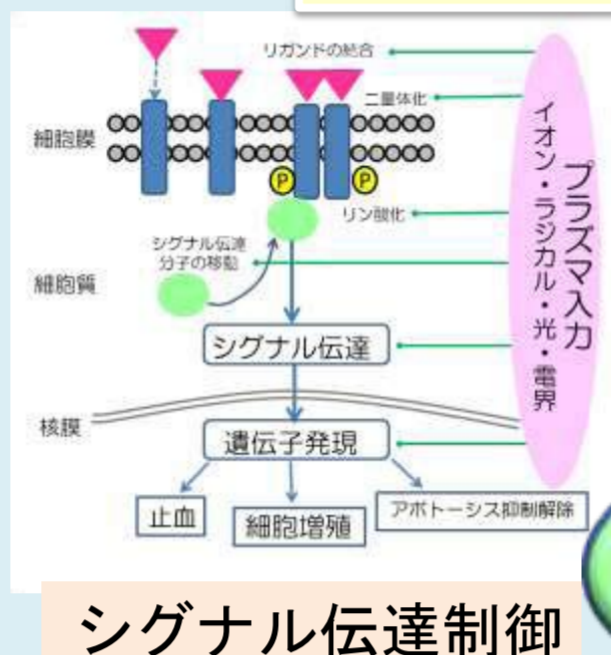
リガンドの結合

二量体化

細胞膜

P P

リン酸化

シグナル伝達分子の移動

細胞質

シグナル伝達

核膜

遺伝子発現

止血

細胞増殖

アポトーシス抑制解除

プラズマ入力
イオン・ラジカル・光・電界

シグナル伝達制御